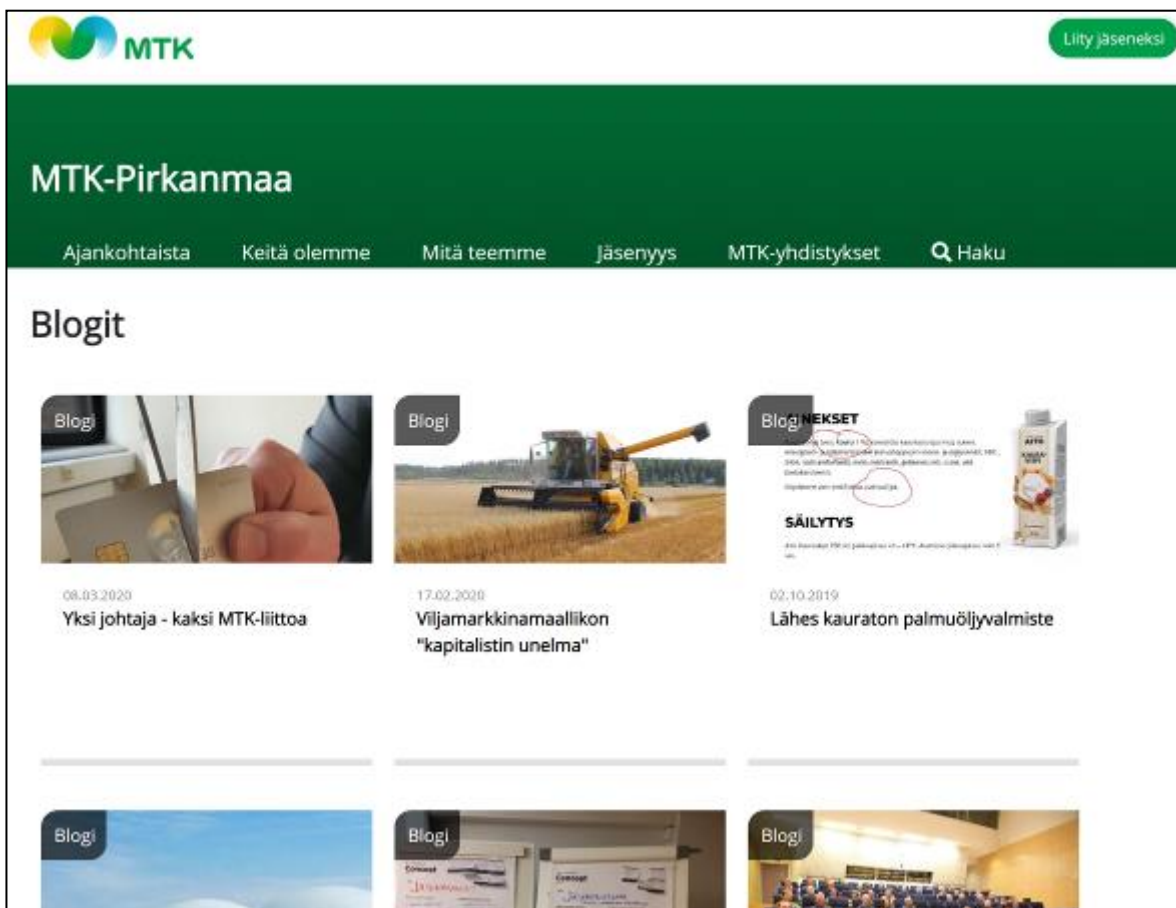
MTK

Liity jäseneksi

MTK-Pirkanmaa

Ajankohtaista Keitä olemme Mitä teemme Jäsenyys MTK-yhdistykset Haku

Blogit

Blogi

08.03.2020
Yksi johtaja - kaksi MTK-liittoa

Blogi

17.02.2020
Viljamarkkinamaallikon "kapitalistin unelma"

Blogi

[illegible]NEKSET

SÄILYTYS

02.10.2019
Lähes kauraton palmuöljyvalmiste

Blogi

Blogi

Blogi